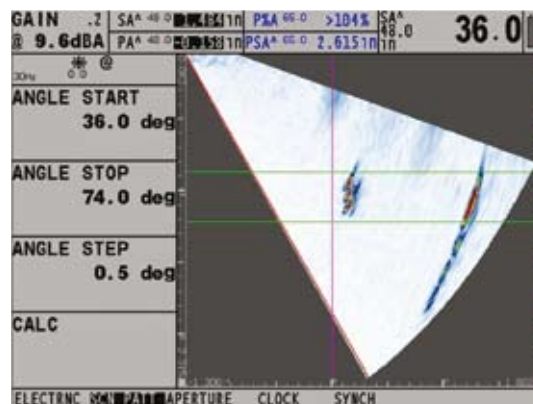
GAIN .2
@ 9.6dBA

SA^ 48.0 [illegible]in
PA^ 48.0 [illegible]in
P%A 66.0 >104%
PSA^ 66.0 2.6151in
SA^ 48.0 in

36.0

30Hz

ANGLE START
36.0 deg

ANGLE STOP
74.0 deg

ANGLE STEP
0.5 deg

CALC

ELECTRNC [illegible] APERTURE CLOCK SYNCH